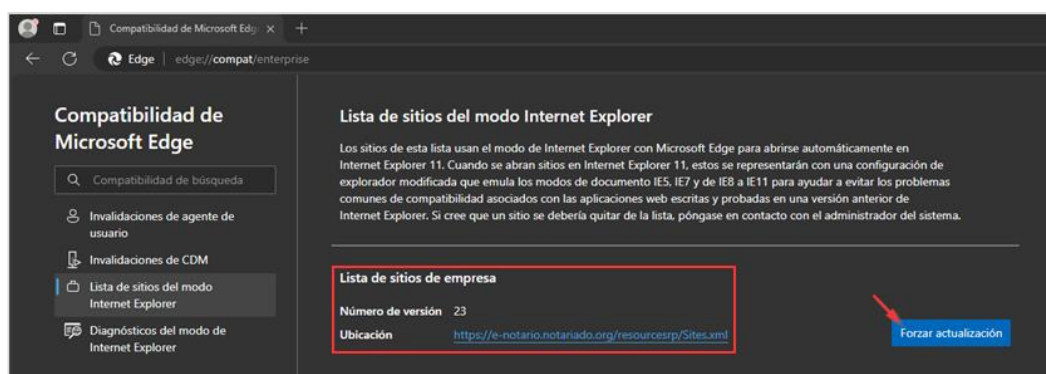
Compatibilidad de Microsoft Edg ×

Edge | edge://compat/enterprise

Compatibilidad de Microsoft Edge

Compatibilidad de búsqueda

Invalidaciones de agente de usuario

Invalidaciones de CDM

Lista de sitios del modo Internet Explorer

Diagnósticos del modo de Internet Explorer

Lista de sitios del modo Internet Explorer

Los sitios de esta lista usan el modo de Internet Explorer con Microsoft Edge para abrirse automáticamente en Internet Explorer 11. Cuando se abran sitios en Internet Explorer 11, estos se representarán con una configuración de explorador modificada que emula los modos de documento IE5, IE7 y de IE8 a IE11 para ayudar a evitar los problemas comunes de compatibilidad asociados con las aplicaciones web escritas y probadas en una versión anterior de Internet Explorer. Si cree que un sitio se debería quitar de la lista, póngase en contacto con el administrador del sistema.

Lista de sitios de empresa

Número de versión 23

Ubicación https://e-notario.notariado.org/resourcesrp/Sites.xml

Forzar actualización